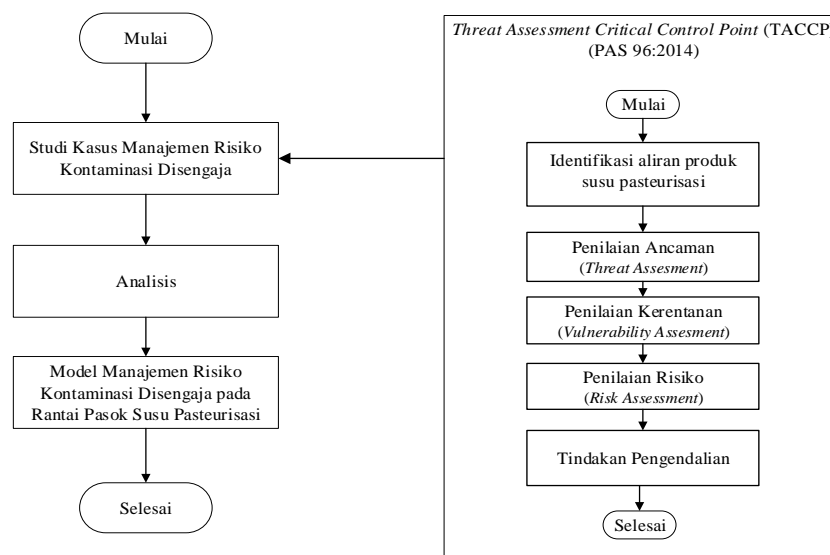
Mulai

Studi Kasus Manajemen Risiko Kontaminasi Disengaja

Analisis

Model Manajemen Risiko Kontaminasi Disengaja pada Rantai Pasok Susu Pasteurisasi

Selesai

*Threat Assessment Critical Control Point* (TACCP (PAS 96:2014)

Mulai

Identifikasi aliran produk susu pasteurisasi

Penilaian Ancaman (*Threat Assesment*)

Penilaian Kerentanan (*Vulnerability Assesment*)

Penilaian Risiko (*Risk Assessment*)

Tindakan Pengendalian

Selesai